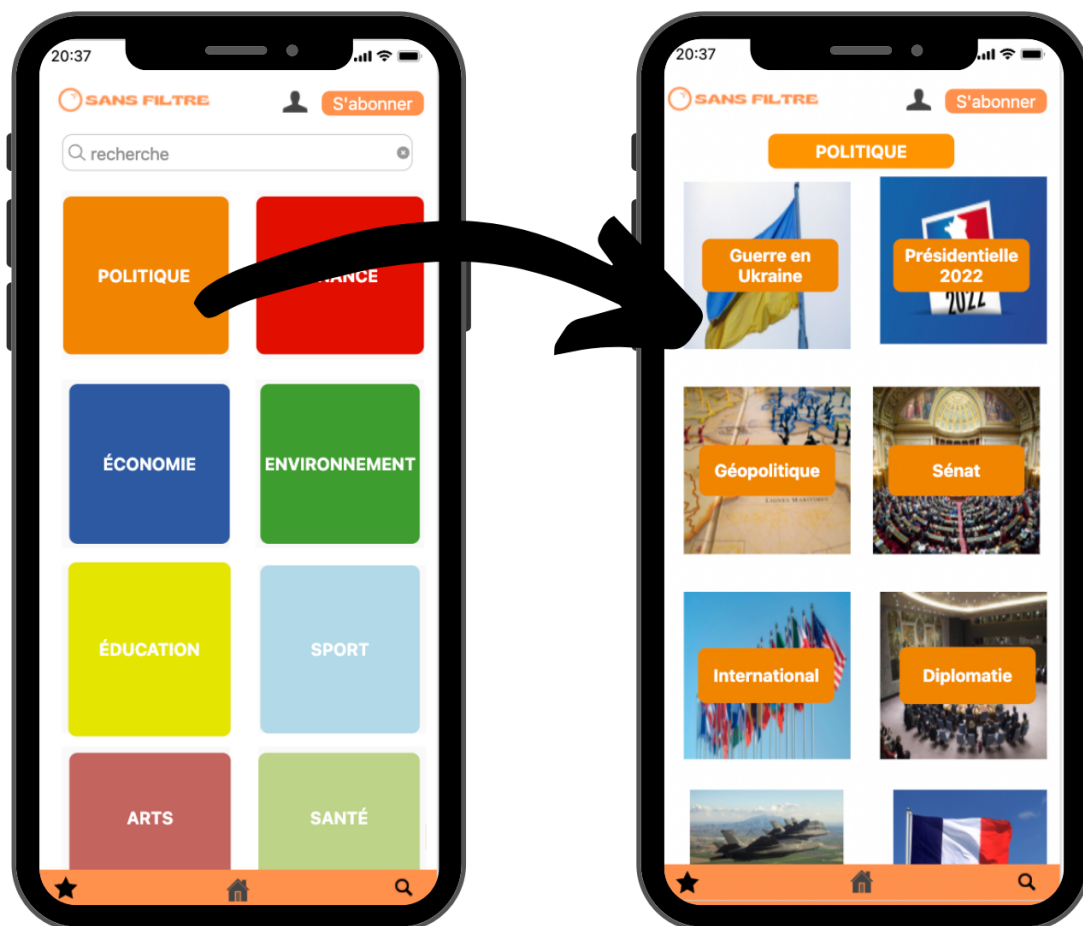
20:37

SANS FILTRE

S'abonner

recherche

POLITIQUE

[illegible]ANCE

ÉCONOMIE

ENVIRONNEMENT

ÉDUCATION

SPORT

ARTS

SANTÉ

20:37

SANS FILTRE

S'abonner

POLITIQUE

Guerre en Ukraine

Présidentielle 2022

Géopolitique

Sénat

International

Diplomatie